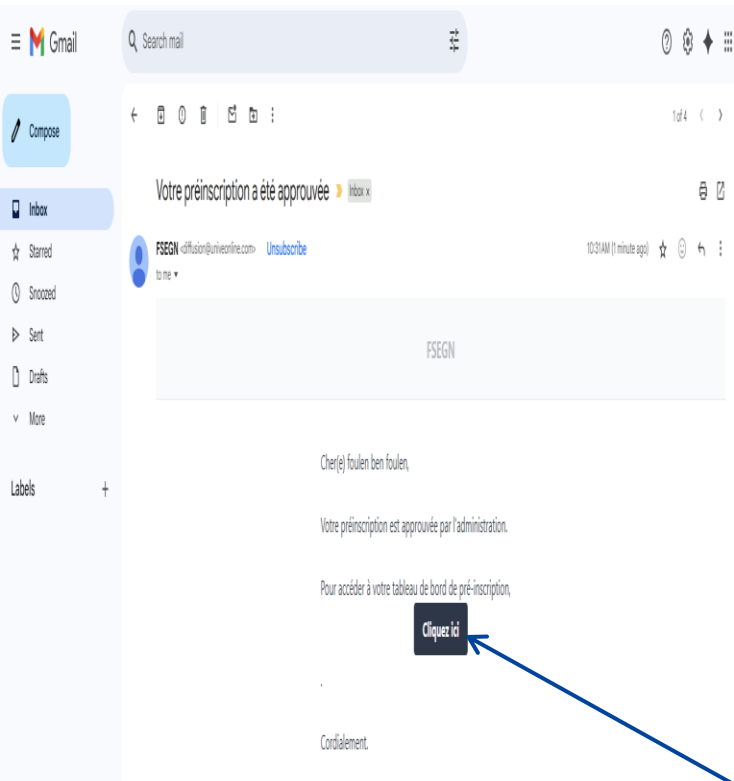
Gmail

Search mail

Compose

Inbox

Starred

Snoozed

Sent

Drafts

More

Labels

1 of 4

Votre préinscription a été approuvée Inbox ×

FSEGN <diffusion@univeonline.com> Unsubscribe

to me

10:31 AM (1 minute ago)

FSEGN

Cher(e) foulen ben foulen,

Votre préinscription est approuvée par l'administration.

Pour accéder à votre tableau de bord de pré-inscription,

Cliquez ici

.

Cordialement.